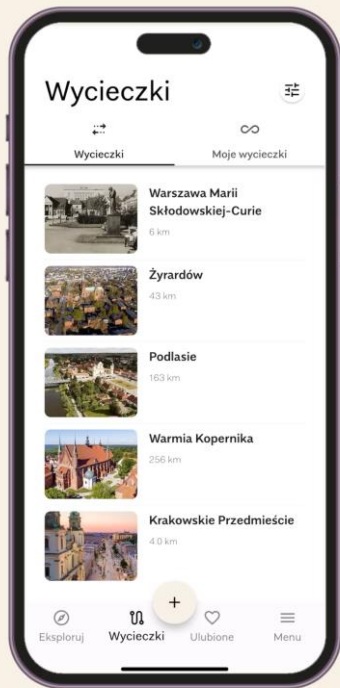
Wycieczki

Wycieczki
Moje wycieczki

Warszawa Marii Skłodowskiej-Curie
6 km

Żyrardów
43 km

Podlasie
163 km

Warmia Kopernika
256 km

Krakowskie Przedmieście
4.0 km

+

Eksploruj
Wycieczki
Ulubione
Menu